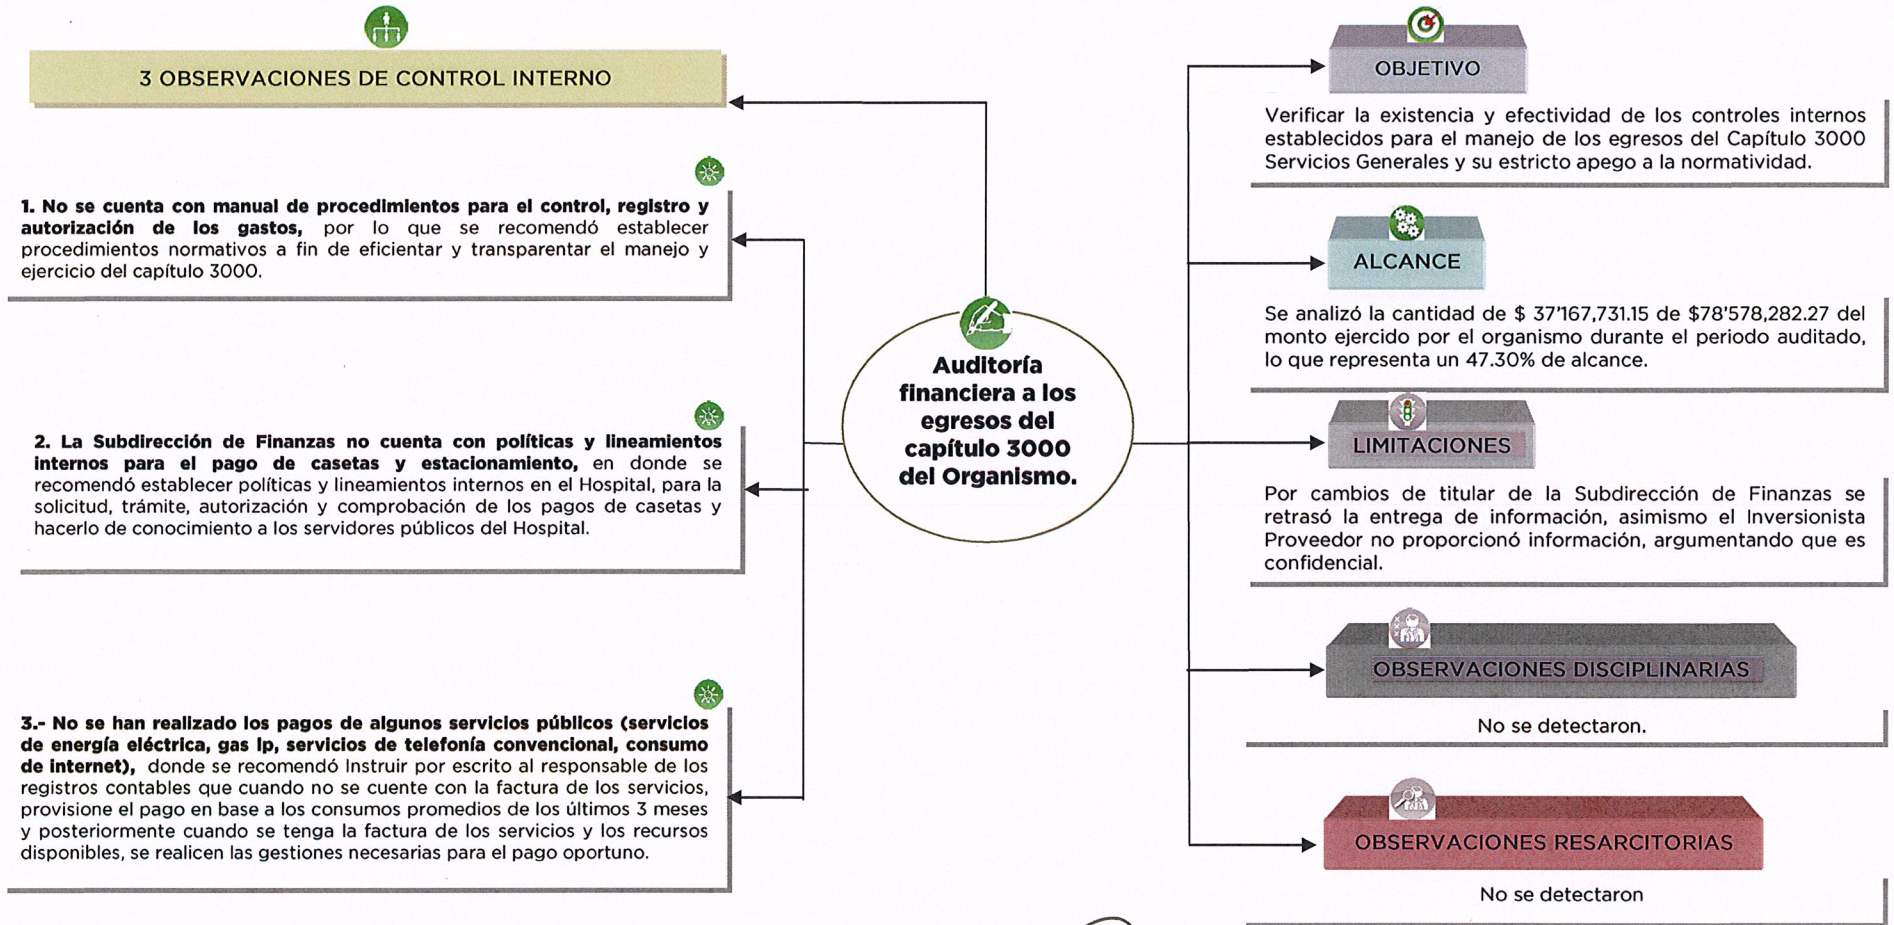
3 OBSERVACIONES DE CONTROL INTERNO

1. No se cuenta con manual de procedimientos para el control, registro y autorización de los gastos, por lo que se recomendó establecer procedimientos normativos a fin de eficientar y transparentar el manejo y ejercicio del capítulo 3000.

2. La Subdirección de Finanzas no cuenta con políticas y lineamientos internos para el pago de casetas y estacionamiento, en donde se recomendó establecer políticas y lineamientos internos en el Hospital, para la solicitud, trámite, autorización y comprobación de los pagos de casetas y hacerlo de conocimiento a los servidores públicos del Hospital.

3.- No se han realizado los pagos de algunos servicios públicos (servicios de energía eléctrica, gas lp, servicios de telefonía convencional, consumo de internet), donde se recomendó Instruir por escrito al responsable de los registros contables que cuando no se cuente con la factura de los servicios, provisione el pago en base a los consumos promedios de los últimos 3 meses y posteriormente cuando se tenga la factura de los servicios y los recursos disponibles, se realicen las gestiones necesarias para el pago oportuno.

Auditoría financiera a los egresos del capítulo 3000 del Organismo.

OBJETIVO

Verificar la existencia y efectividad de los controles internos establecidos para el manejo de los egresos del Capítulo 3000 Servicios Generales y su estricto apego a la normatividad.

ALCANCE

Se analizó la cantidad de $ 37'167,731.15 de $78'578,282.27 del monto ejercido por el organismo durante el periodo auditado, lo que representa un 47.30% de alcance.

LIMITACIONES

Por cambios de titular de la Subdirección de Finanzas se retrasó la entrega de información, asimismo el Inversionista Proveedor no proporcionó información, argumentando que es confidencial.

OBSERVACIONES DISCIPLINARIAS

No se detectaron.

OBSERVACIONES RESARCITORIAS

No se detectaron